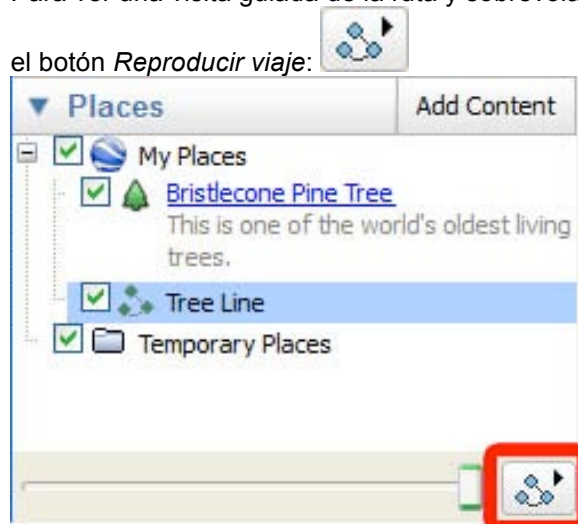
Para ver una visita guiada de la ruta y sobrevol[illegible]

el botón *Reproducir viaje*:

▼ Places

Add Content

My Places

Bristlecone Pine Tree

This is one of the world's oldest living trees.

Tree Line

Temporary Places